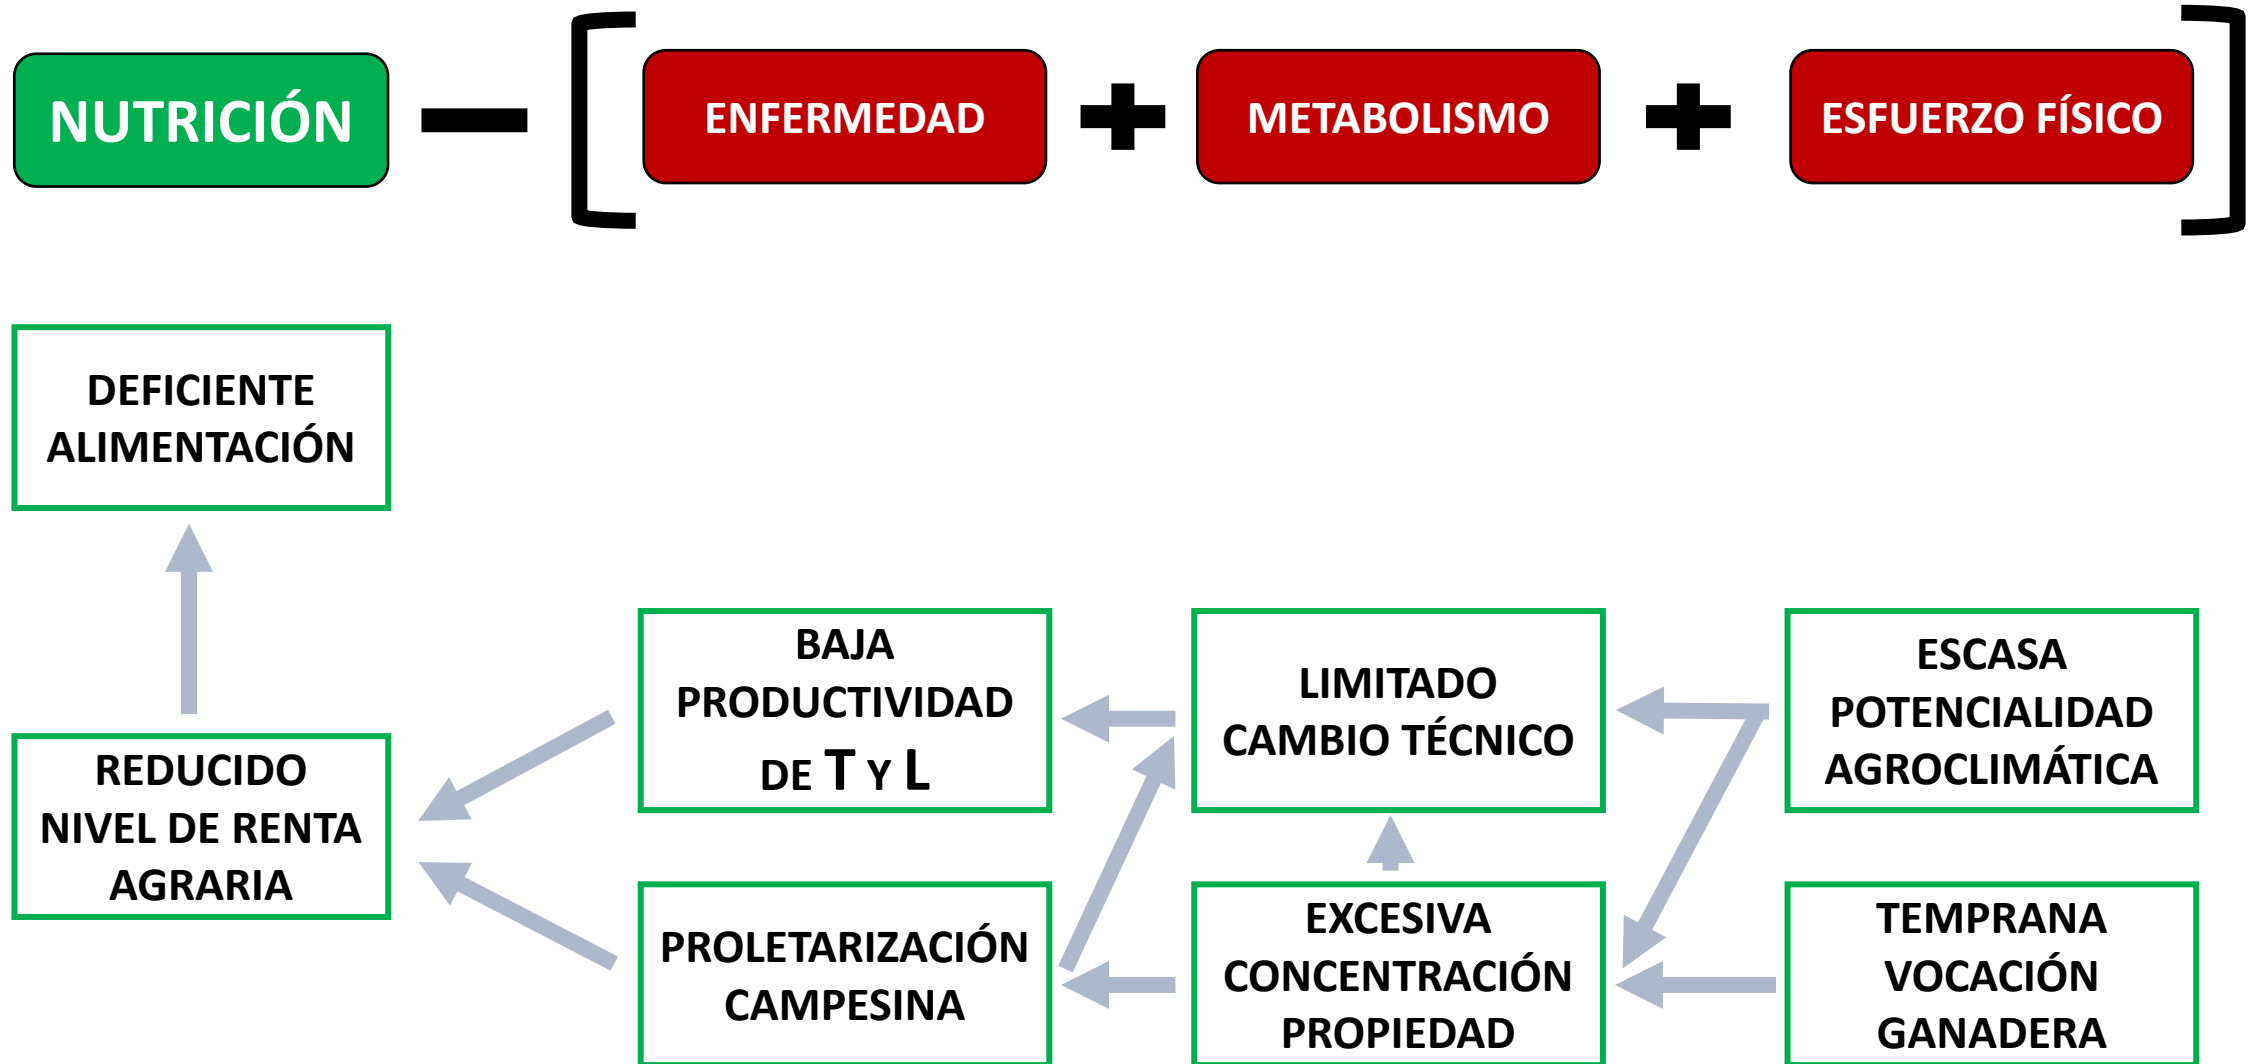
NUTRICIÓN − [ ENFERMEDAD + METABOLISMO + ESFUERZO FÍSICO ]

DEFICIENTE ALIMENTACIÓN

REDUCIDO NIVEL DE RENTA AGRARIA

BAJA PRODUCTIVIDAD DE T Y L

PROLETARIZACIÓN CAMPESINA

LIMITADO CAMBIO TÉCNICO

EXCESIVA CONCENTRACIÓN PROPIEDAD

ESCASA POTENCIALIDAD AGROCLIMÁTICA

TEMPRANA VOCACIÓN GANADERA